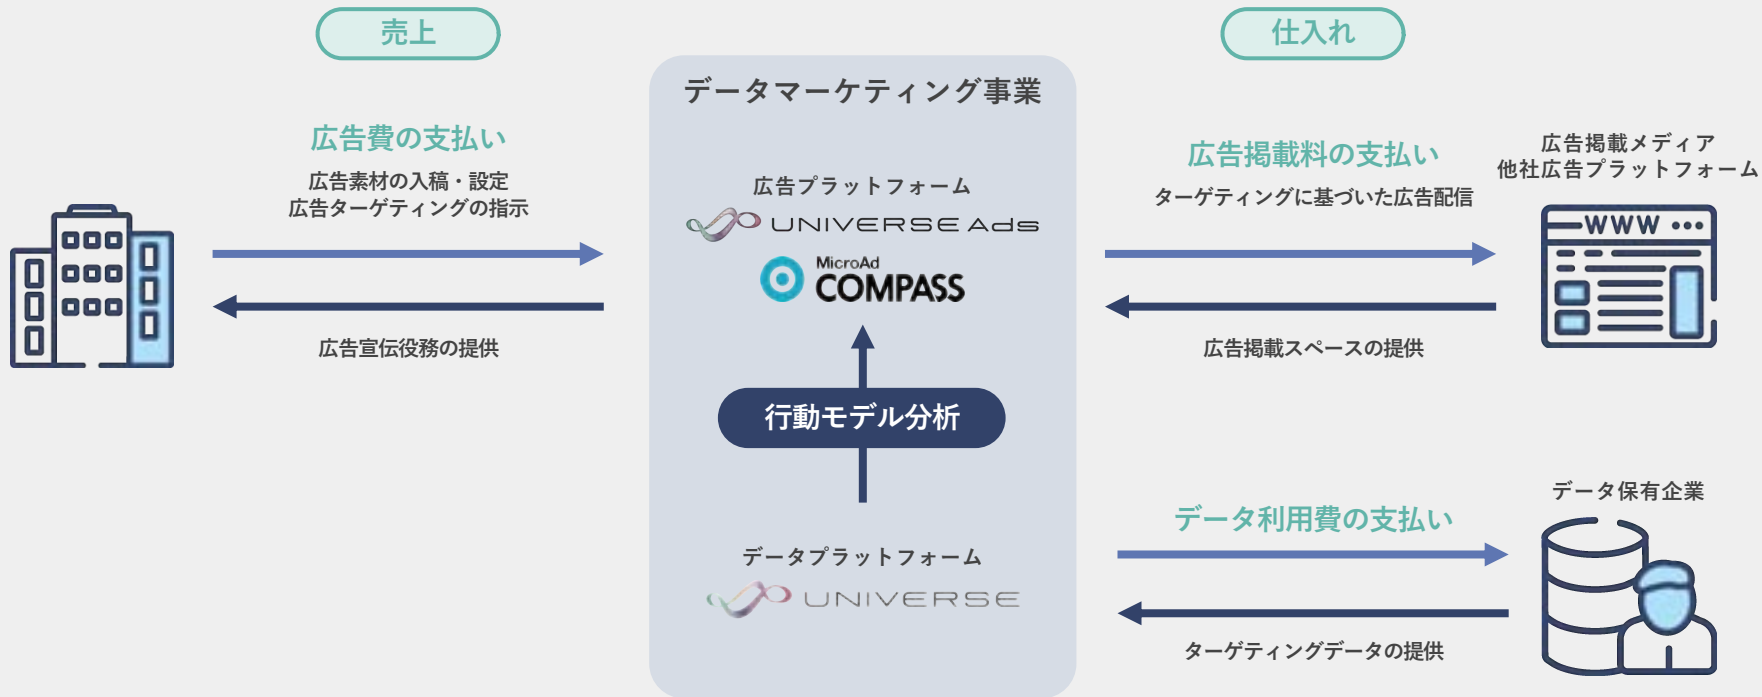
売上

広告費の支払い

広告素材の入稿・設定
広告ターゲティングの指示

広告宣伝役務の提供

データマーケティング事業

広告プラットフォーム

UNIVERSE Ads

MicroAd
COMPASS

行動モデル分析

データプラットフォーム

UNIVERSE

仕入れ

広告掲載料の支払い

ターゲティングに基づいた広告配信

広告掲載スペースの提供

広告掲載メディア
他社広告プラットフォーム

WWW

データ利用費の支払い

ターゲティングデータの提供

データ保有企業